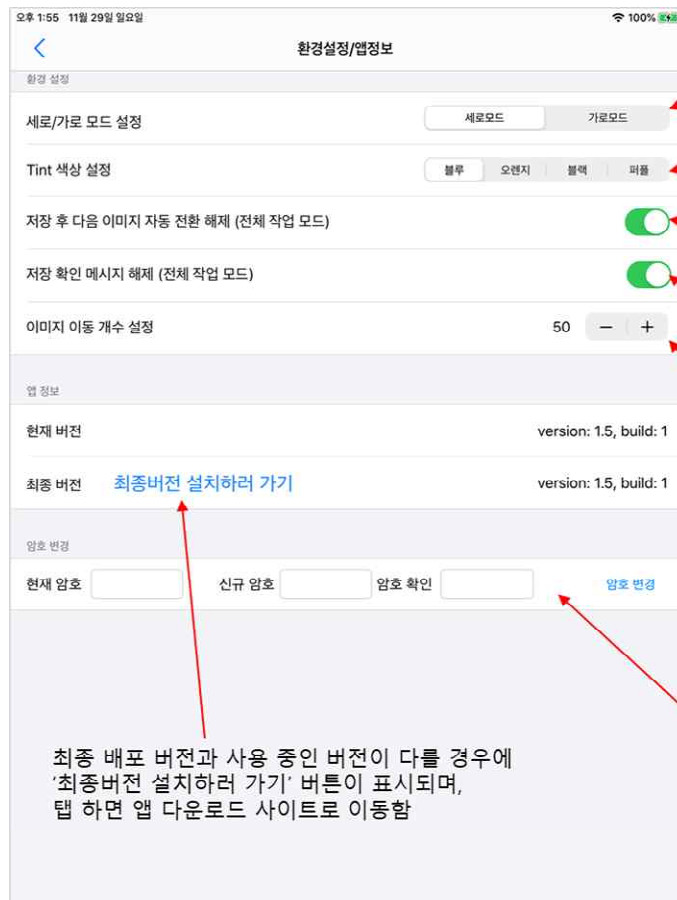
오후 1:55 11월 29일 일요일
100%

<
환경설정/앱정보

환경 설정

세로/가로 모드 설정
세로모드
가로모드

Tint 색상 설정
블루
오렌지
블랙
퍼플

저장 후 다음 이미지 자동 전환 해제 (전체 작업 모드)

저장 확인 메시지 해제 (전체 작업 모드)

이미지 이동 개수 설정
50
−
+

앱 정보

현재 버전
version: 1.5, build: 1

최종 버전
최종버전 설치하러 가기
version: 1.5, build: 1

암호 변경

현재 암호
신규 암호
암호 확인
암호 변경

최종 배포 버전과 사용 중인 버전이 다를 경우에 '최종버전 설치하러 가기' 버튼이 표시되며, 탭 하면 앱 다운로드 사이트로 이동함